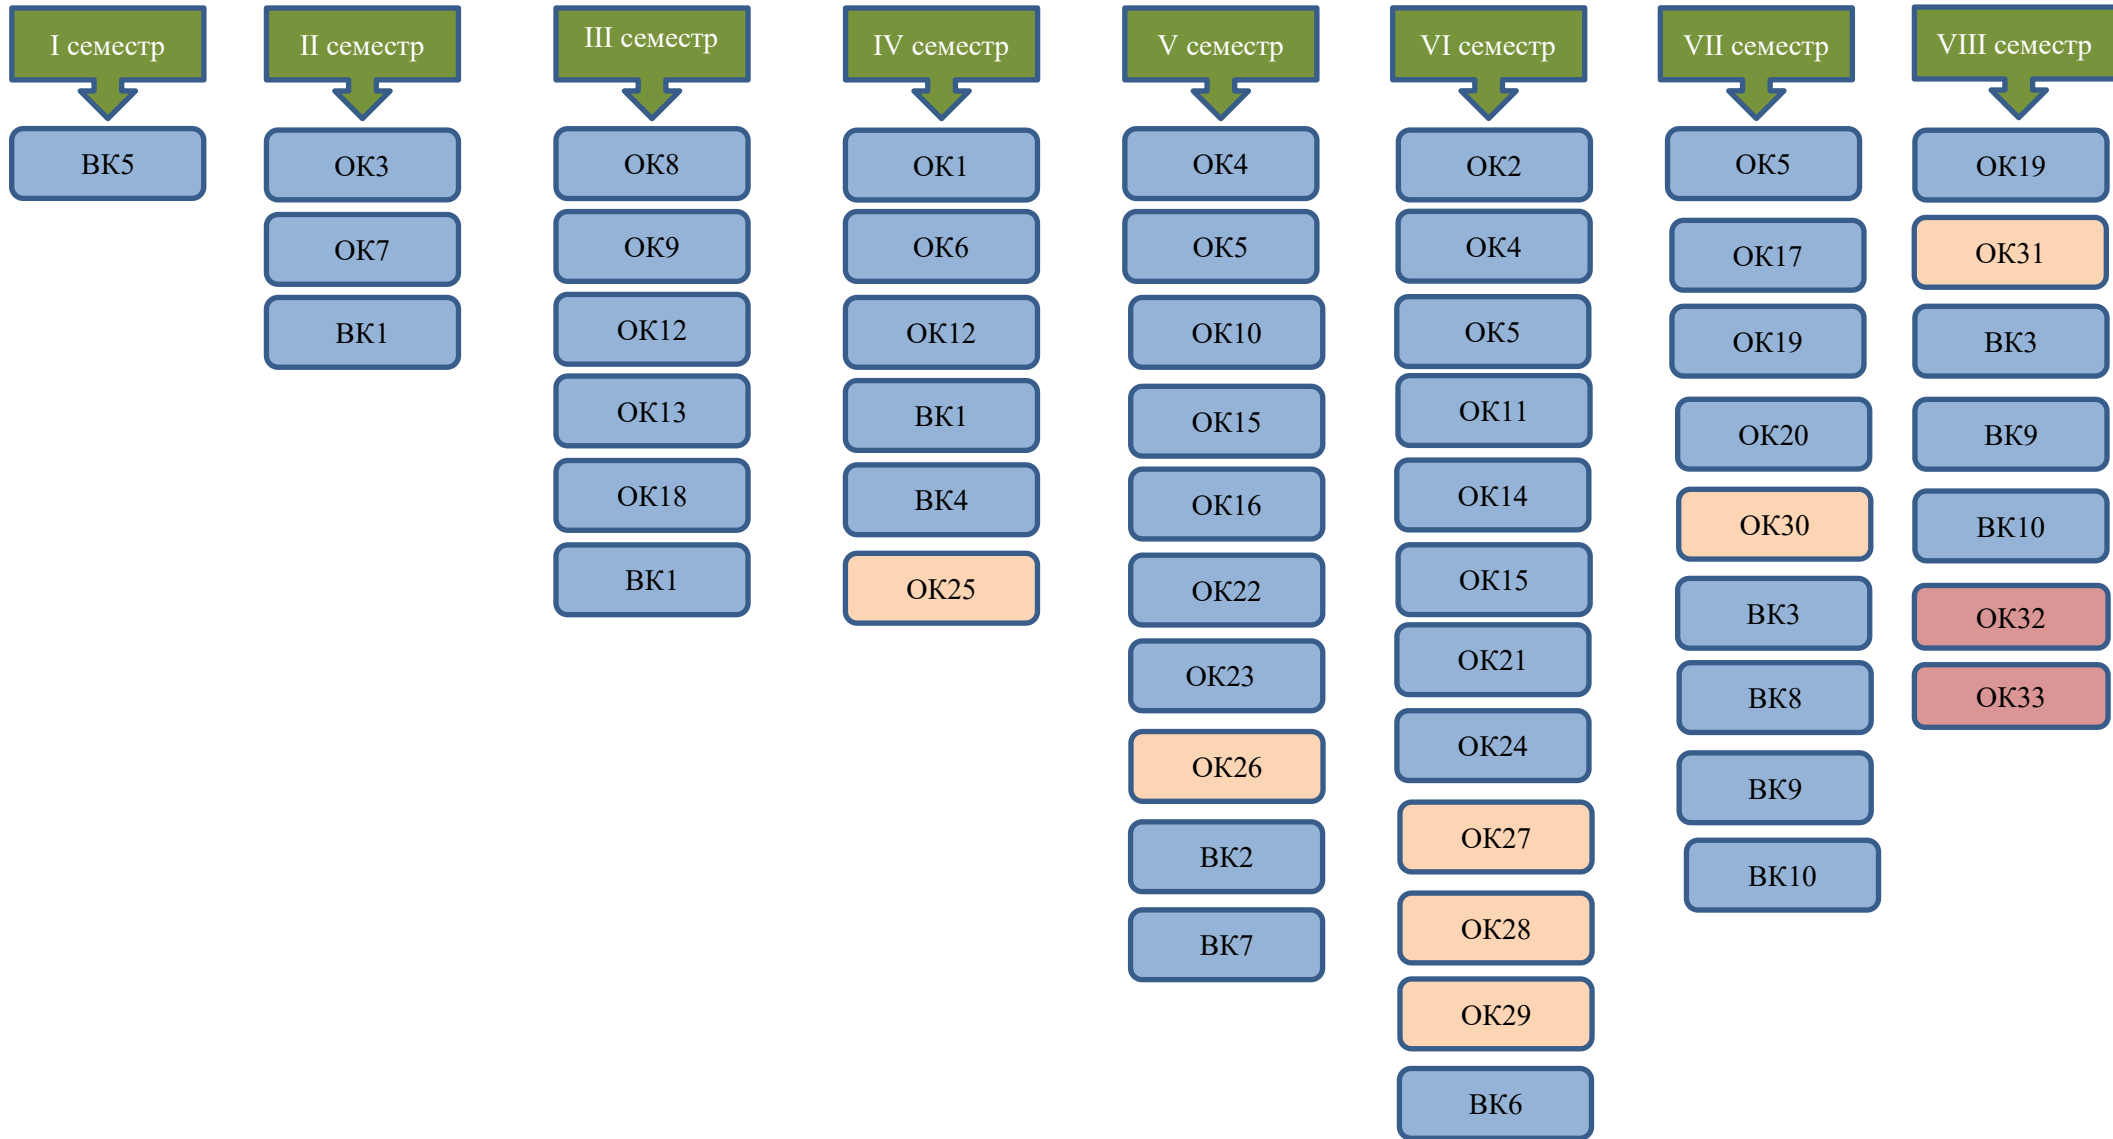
I семестр

ВК5

II семестр

ОК3

ОК7

ВК1

III семестр

ОК8

ОК9

ОК12

ОК13

ОК18

ВК1

IV семестр

ОК1

ОК6

ОК12

ВК1

ВК4

ОК25

V семестр

ОК4

ОК5

ОК10

ОК15

ОК16

ОК22

ОК23

ОК26

ВК2

ВК7

VI семестр

ОК2

ОК4

ОК5

ОК11

ОК14

ОК15

ОК21

ОК24

ОК27

ОК28

ОК29

ВК6

VII семестр

ОК5

ОК17

ОК19

ОК20

ОК30

ВК3

ВК8

ВК9

ВК10

VIII семестр

ОК19

ОК31

ВК3

ВК9

ВК10

ОК32

ОК33